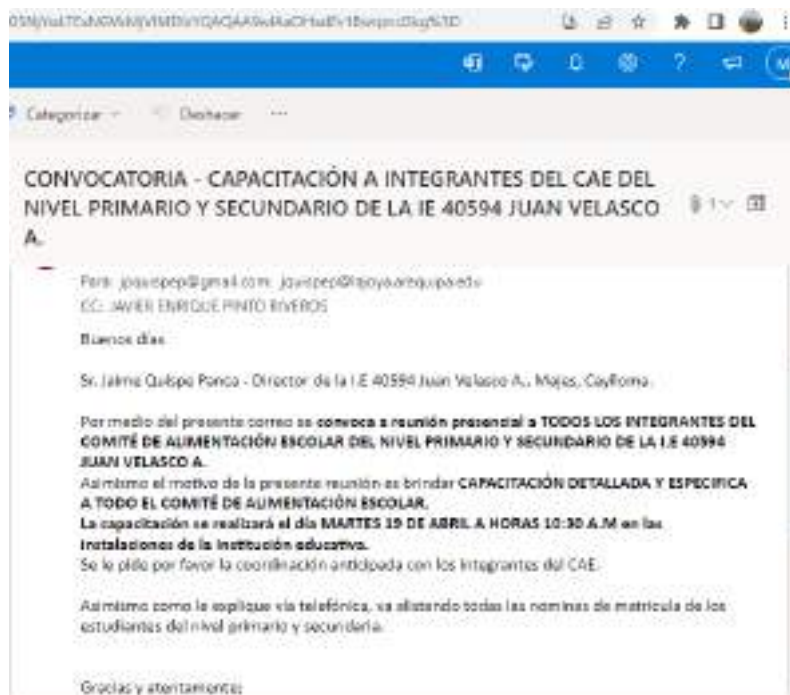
Categorizar Deshacer ···

CONVOCATORIA - CAPACITACIÓN A INTEGRANTES DEL CAE DEL NIVEL PRIMARIO Y SECUNDARIO DE LA IE 40594 JUAN VELASCO A.

Para: jquispep@gmail.com; jquispep@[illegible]arequipa.edu
CC: JAVIER ENRIQUE PINTO RIVEROS

Buenos días

Sr. Jaime Quispe Ponce - Director de la I.E 40594 Juan Velasco A., Majes, Caylloma.

Por medio del presente correo se **convoca a reunión presencial a TODOS LOS INTEGRANTES DEL COMITÉ DE ALIMENTACIÓN ESCOLAR DEL NIVEL PRIMARIO Y SECUNDARIO DE LA I.E 40594 JUAN VELASCO A.**
Asimismo el motivo de la presente reunión es brindar **CAPACITACIÓN DETALLADA Y ESPECIFICA A TODO EL COMITÉ DE ALIMENTACIÓN ESCOLAR.**
**La capacitación se realizará el día MARTES 19 DE ABRIL A HORAS 10:30 A.M en las instalaciones de la institución educativa.**
Se le pide por favor la coordinación anticipada con los integrantes del CAE.

Asimismo como le expliqué vía telefónica, va alistando todas las nominas de matricula de los estudiantes del nivel primario y secundaria.

Gracias y atentamente: